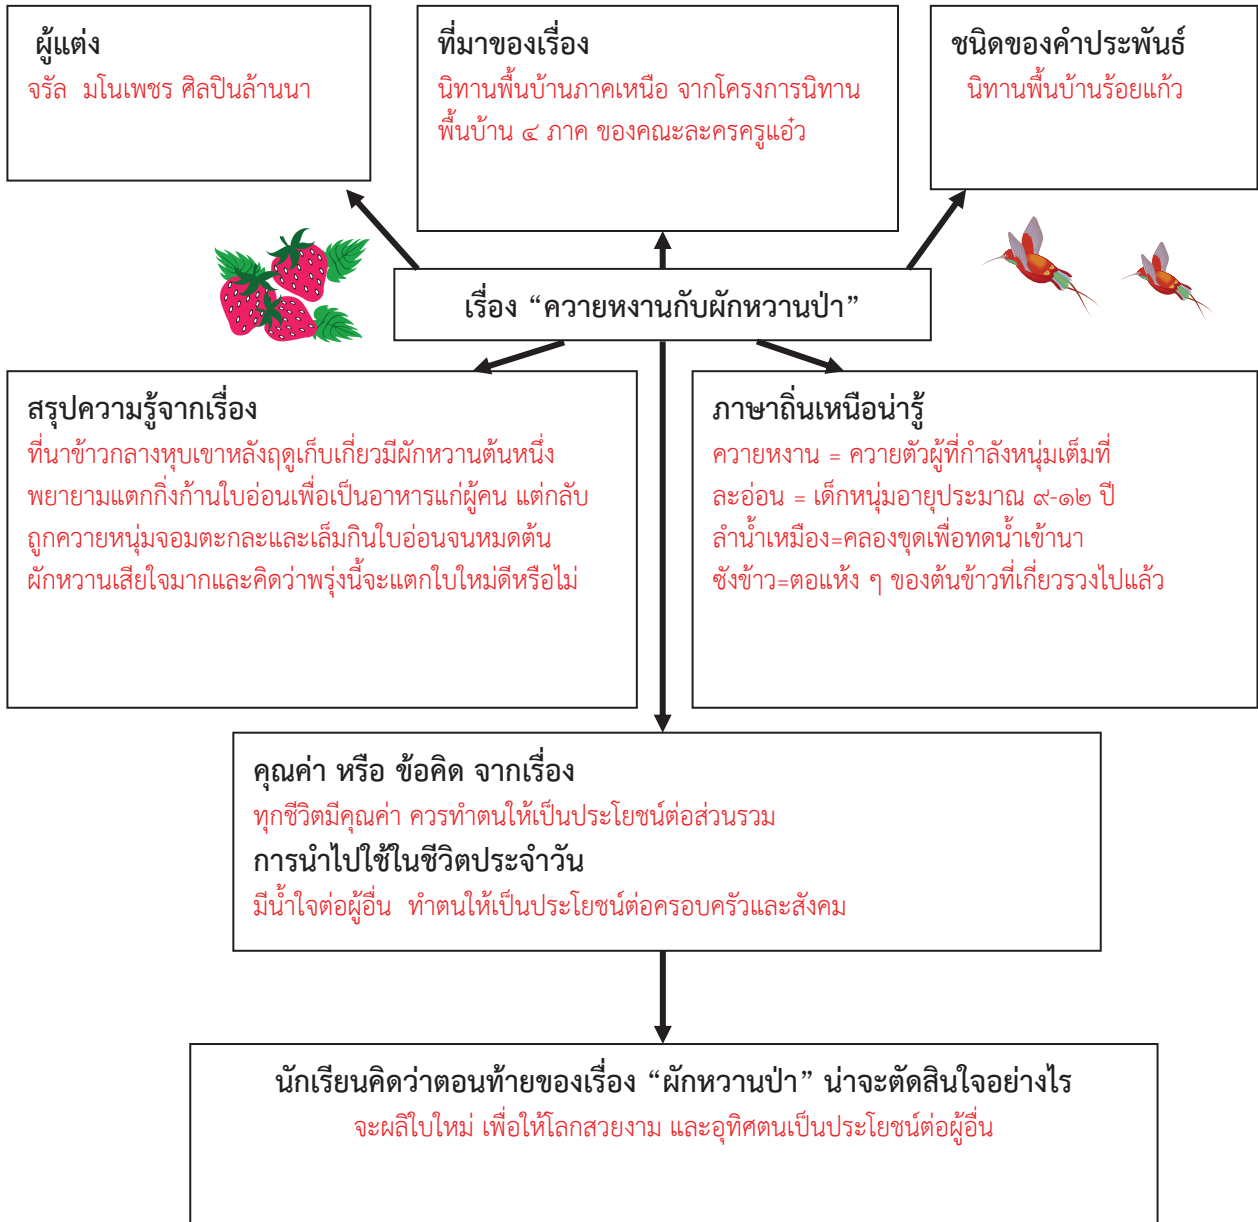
ผู้แต่ง
จรัล มโนเพชร ศิลปินล้านนา

ที่มาของเรื่อง
นิทานพื้นบ้านภาคเหนือ จากโครงการนิทานพื้นบ้าน ๔ ภาค ของคณะละครครูแอ๋ว

ชนิดของคำประพันธ์
นิทานพื้นบ้านร้อยแก้ว

เรื่อง “ควายหงานกับผักหวานป่า”

สรุปความรู้จากเรื่อง
ที่นาข้าวกลางหุบเขาหลังฤดูเก็บเกี่ยวมีผักหวานต้นหนึ่งพยายามแตกกิ่งก้านใบอ่อนเพื่อเป็นอาหารแก่ผู้คน แต่กลับถูกควายหนุ่มจอมตะกละและเล็มกินใบอ่อนจนหมดต้น ผักหวานเสียใจมากและคิดว่าพรุ่งนี้จะแตกใบใหม่ดีหรือไม่

ภาษาถิ่นเหนือน่ารู้
ควายหงาน = ควายตัวผู้ที่กำลังหนุ่มเต็มที่
ละอ่อน = เด็กหนุ่มอายุประมาณ ๙-๑๒ ปี
ลำน้ำเหมือง=คลองขุดเพื่อทดน้ำเข้านา
ซังข้าว=ตอแห้ง ๆ ของต้นข้าวที่เกี่ยวรวงไปแล้ว

คุณค่า หรือ ข้อคิด จากเรื่อง
ทุกชีวิตมีคุณค่า ควรทำตนให้เป็นประโยชน์ต่อส่วนรวม
การนำไปใช้ในชีวิตประจำวัน
มีน้ำใจต่อผู้อื่น ทำตนให้เป็นประโยชน์ต่อครอบครัวและสังคม

นักเรียนคิดว่าตอนท้ายของเรื่อง “ผักหวานป่า” น่าจะตัดสินใจอย่างไร
จะผลิใบใหม่ เพื่อให้โลกสวยงาม และอุทิศตนเป็นประโยชน์ต่อผู้อื่น